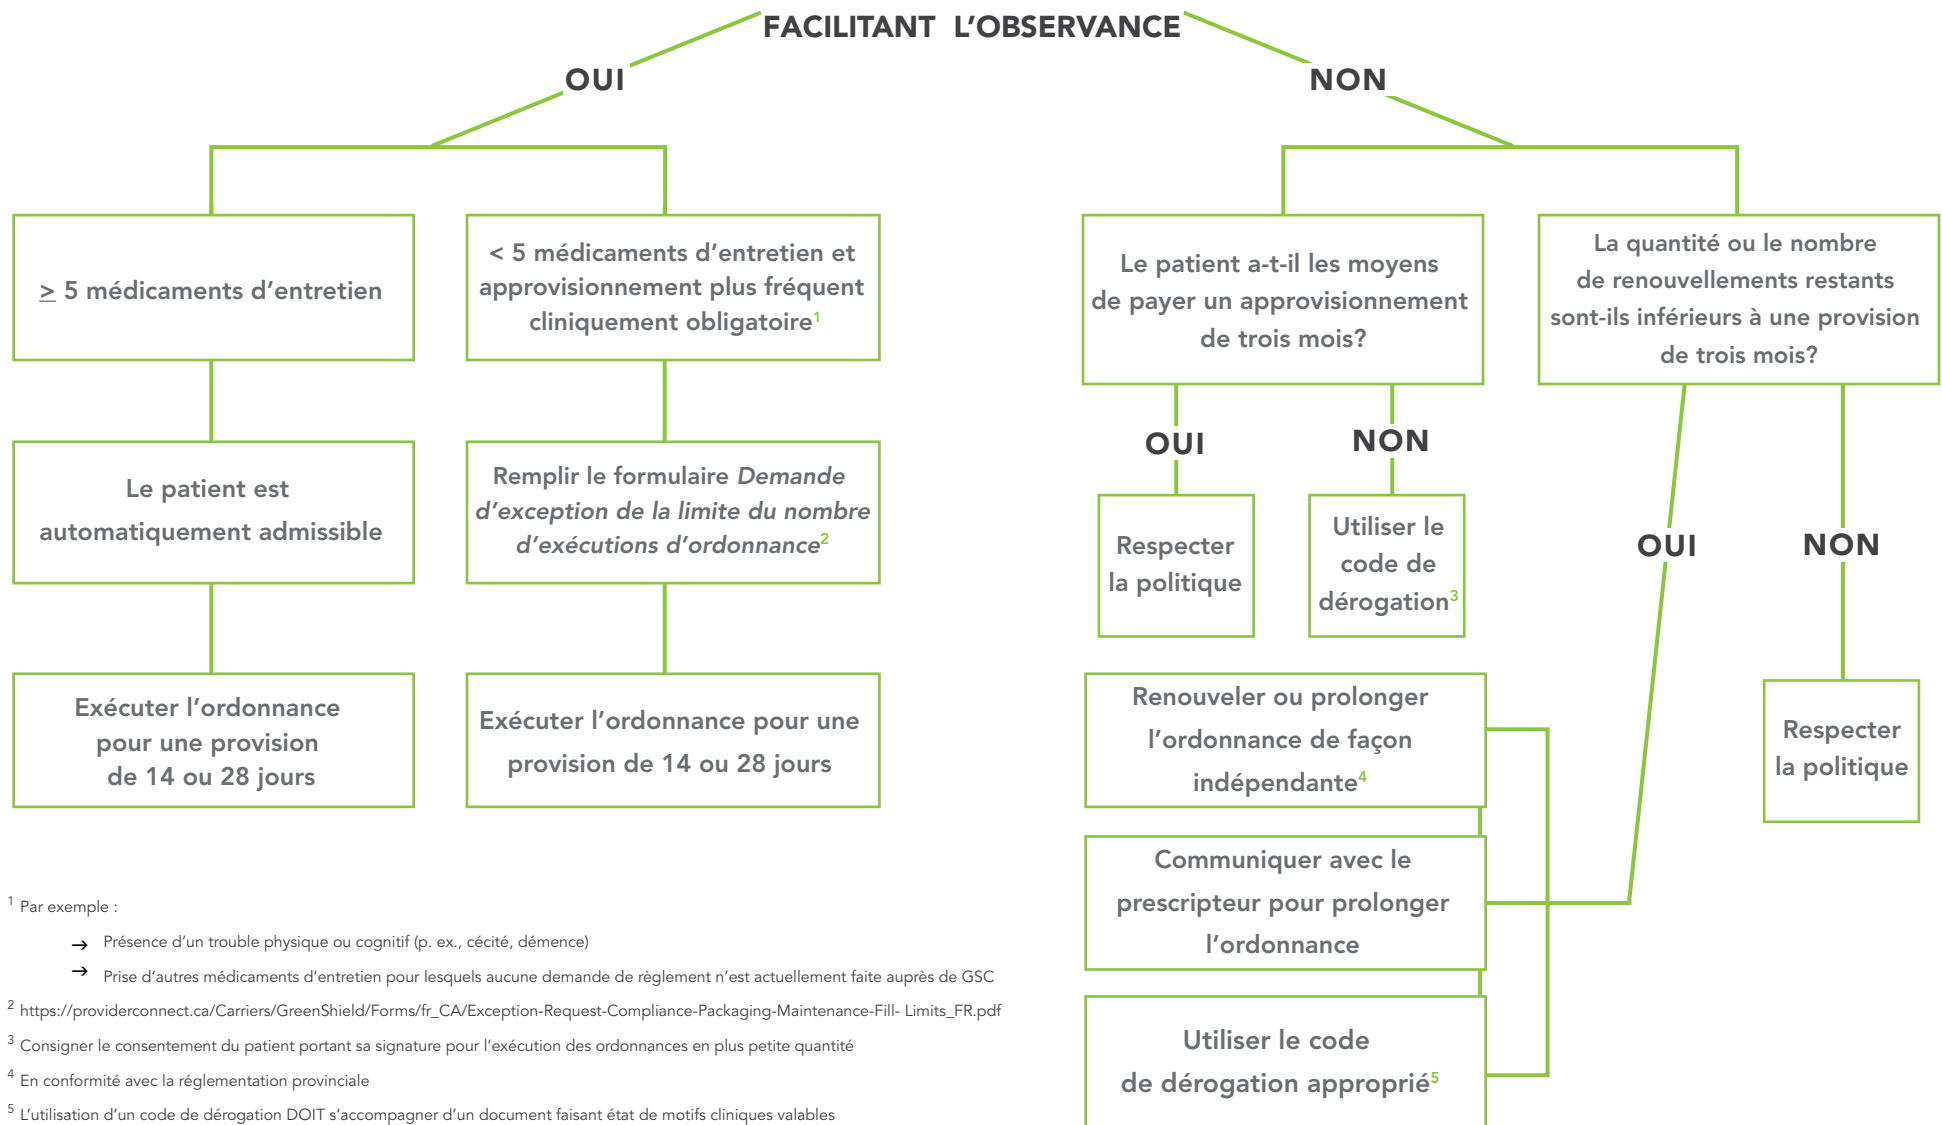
FACILITANT L'OBSERVANCE

OUI

NON

$\geq$ 5 médicaments d'entretien

< 5 médicaments d'entretien et approvisionnement plus fréquent cliniquement obligatoire$^1$

Le patient est automatiquement admissible

Remplir le formulaire *Demande d'exception de la limite du nombre d'exécutions d'ordonnance*$^2$

Exécuter l'ordonnance pour une provision de 14 ou 28 jours

Exécuter l'ordonnance pour une provision de 14 ou 28 jours

Le patient a-t-il les moyens de payer un approvisionnement de trois mois?

OUI

NON

Respecter la politique

Utiliser le code de dérogation$^3$

La quantité ou le nombre de renouvellements restants sont-ils inférieurs à une provision de trois mois?

OUI

NON

Respecter la politique

Renouveler ou prolonger l'ordonnance de façon indépendante$^4$

Communiquer avec le prescripteur pour prolonger l'ordonnance

Utiliser le code de dérogation approprié$^5$

$^1$ Par exemple :

→ Présence d'un trouble physique ou cognitif (p. ex., cécité, démence)

→ Prise d'autres médicaments d'entretien pour lesquels aucune demande de règlement n'est actuellement faite auprès de GSC

$^2$ https://providerconnect.ca/Carriers/GreenShield/Forms/fr_CA/Exception-Request-Compliance-Packaging-Maintenance-Fill- Limits_FR.pdf

$^3$ Consigner le consentement du patient portant sa signature pour l'exécution des ordonnances en plus petite quantité

$^4$ En conformité avec la réglementation provinciale

$^5$ L'utilisation d'un code de dérogation DOIT s'accompagner d'un document faisant état de motifs cliniques valables